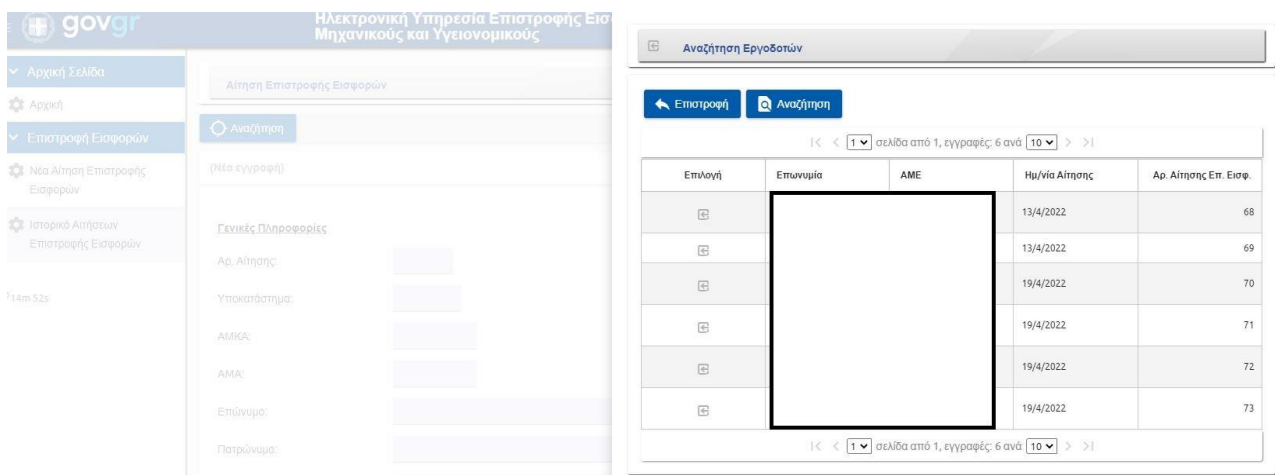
govgr

Ηλεκτρονική Υπηρεσία Επιστροφής Εισ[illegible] Μηχανικούς και Υγειονομικούς

Αρχική Σελίδα

Αρχική

Επιστροφή Εισφορών

Νέα Αίτηση Επιστροφής Εισφορών

Ιστορικό Αιτήσεων Επιστροφής Εισφορών

14m 52s

Αίτηση Επιστροφής Εισφορών

Αναζήτηση

(Νέα εγγραφή)

Γενικές Πληροφορίες

Αρ. Αίτησης:

Υποκατάστημα:

ΑΜΚΑ:

ΑΜΑ:

Επώνυμο:

Πατρώνυμο:

Αναζήτηση Εργοδοτών

Επιστροφή

Αναζήτηση

1 σελίδα από 1, εγγραφές: 6 ανά 10

| Επιλογή | Επωνυμία | ΑΜΕ | Ημ/νία Αίτησης | Αρ. Αίτησης Επ. Εισφ. |
|---|---|---|---|---|
| | | | 13/4/2022 | 68 |
| | | | 13/4/2022 | 69 |
| | | | 19/4/2022 | 70 |
| | | | 19/4/2022 | 71 |
| | | | 19/4/2022 | 72 |
| | | | 19/4/2022 | 73 |

1 σελίδα από 1, εγγραφές: 6 ανά 10